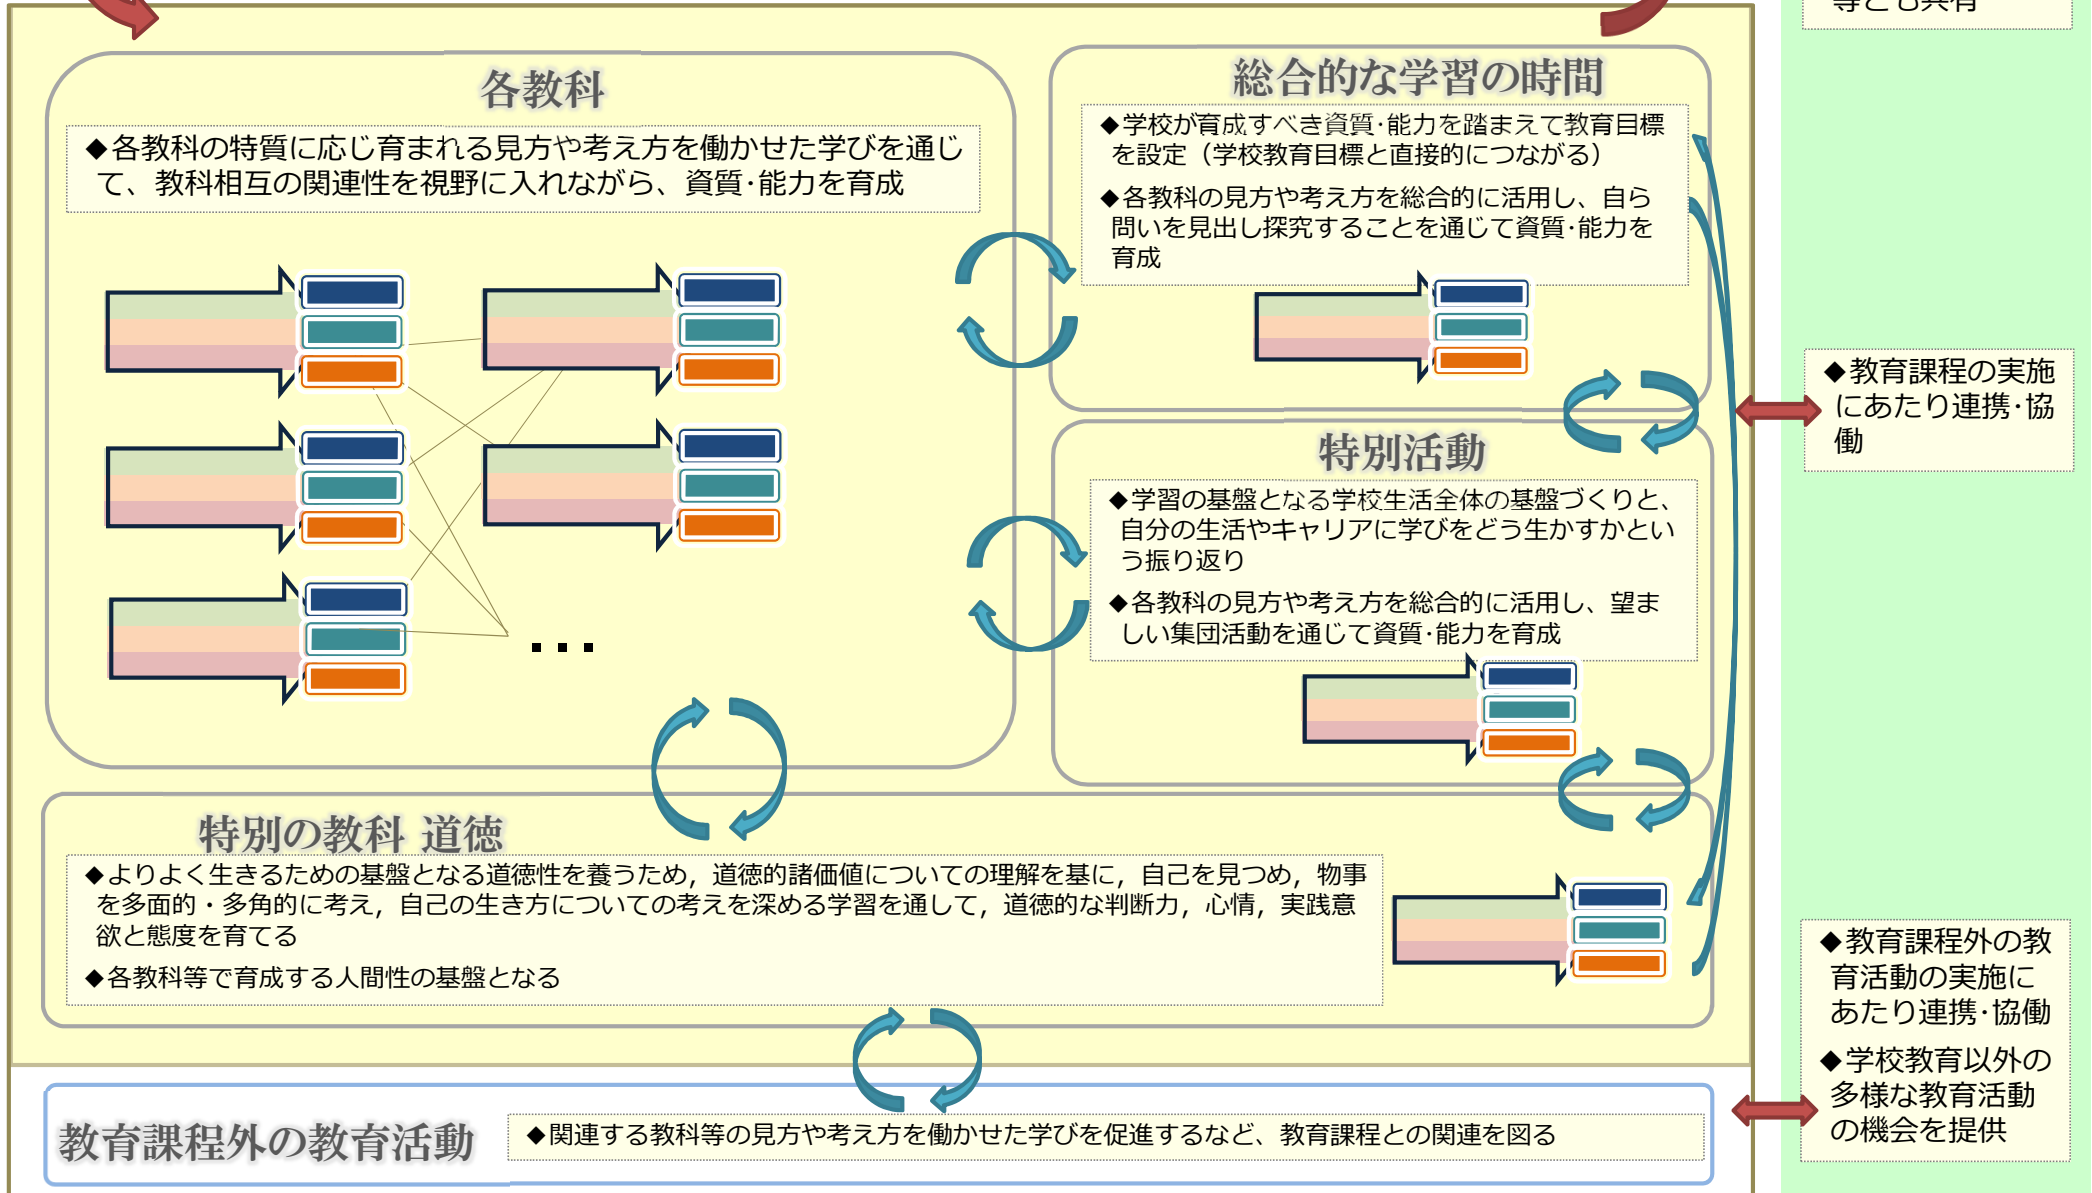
等とも共有

各教科

◆各教科の特質に応じ育まれる見方や考え方を働かせた学びを通じて、教科相互の関連性を視野に入れながら、資質･能力を育成

・・・

総合的な学習の時間

◆学校が育成すべき資質･能力を踏まえて教育目標を設定（学校教育目標と直接的につながる）

◆各教科の見方や考え方を総合的に活用し、自ら問いを見出し探究することを通じて資質･能力を育成

特別活動

◆学習の基盤となる学校生活全体の基盤づくりと、自分の生活やキャリアに学びをどう生かすかという振り返り

◆各教科の見方や考え方を総合的に活用し、望ましい集団活動を通じて資質･能力を育成

◆教育課程の実施にあたり連携･協働

特別の教科 道徳

◆よりよく生きるための基盤となる道徳性を養うため，道徳的諸価値についての理解を基に，自己を見つめ，物事を多面的・多角的に考え，自己の生き方についての考えを深める学習を通して，道徳的な判断力，心情，実践意欲と態度を育てる

◆各教科等で育成する人間性の基盤となる

◆教育課程外の教育活動の実施にあたり連携･協働

◆学校教育以外の多様な教育活動の機会を提供

教育課程外の教育活動

◆関連する教科等の見方や考え方を働かせた学びを促進するなど、教育課程との関連を図る